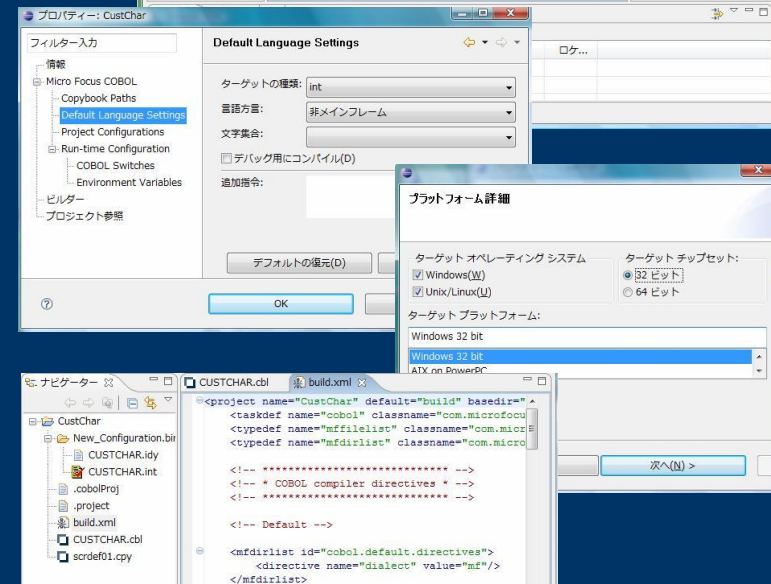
プロパティー: CustChar

フィルター入力

情報
Micro Focus COBOL
Copybook Paths
Default Language Settings
Project Configurations
Run-time Configuration
COBOL Switches
Environment Variables
ビルダー
プロジェクト参照

Default Language Settings

ターゲットの種類: int
言語方言: 非メインフレーム
文字集合:
デバッグ用にコンパイル(D)
追加指令:

デフォルトの復元(D)

OK

ロケ...

プラットフォーム詳細

ターゲット オペレーティング システム
Windows(W)
Unix/Linux(U)

ターゲット チップセット:
32 ビット
64 ビット

ターゲット プラットフォーム:
Windows 32 bit
Windows 32 bit
AIX on PowerPC

次へ(N) >

ナビゲーター

CustChar
New_Configuration.bin
CUSTCHAR.idy
CUSTCHAR.int
.cobolProj
.project
build.xml
CUSTCHAR.cbl
scrdef01.cpy

CUSTCHAR.cbl
build.xml

<project name="CustChar" default="build" basedir="
<taskdef name="cobol" classname="com.microfocu
<typedef name="mffilelist" classname="com.micr
<typedef name="mfdirlist" classname="com.micro

<!-- ***************************** -->
<!-- * COBOL compiler directives * -->
<!-- ***************************** -->

<!-- Default -->

<mfdirlist id="cobol.default.directives">
<directive name="dialect" value="mf"/>
</mfdirlist>